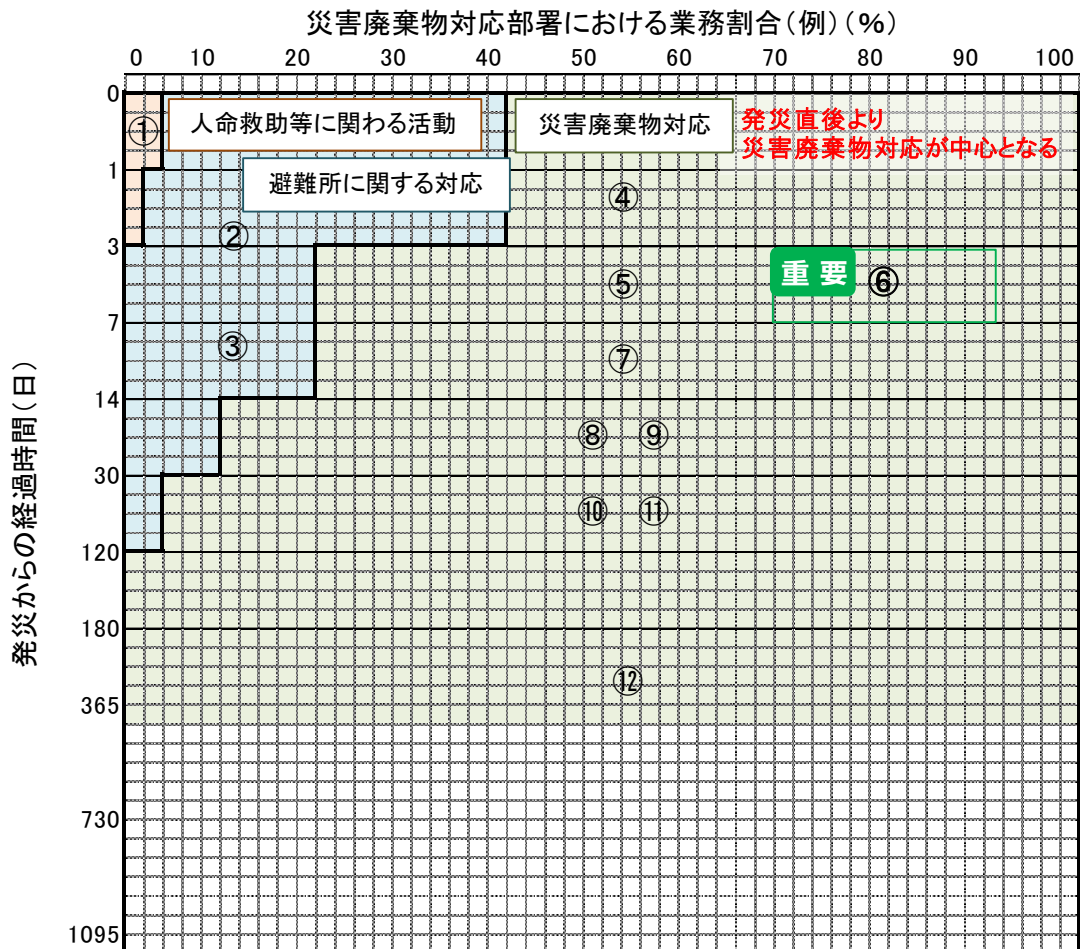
災害廃棄物対応部署における業務割合(例)(%)

0 10 20 30 40 50 60 70 80 90 100

発災からの経過時間(日)

0
1
3
7
14
30
120
180
365
730
1095

①
人命救助等に関わる活動
災害廃棄物対応
発災直後より
災害廃棄物対応が中心となる
避難所に関する対応
④
②
重要 ⑥
⑤
③
⑦
⑧ ⑨
⑩ ⑪
⑫